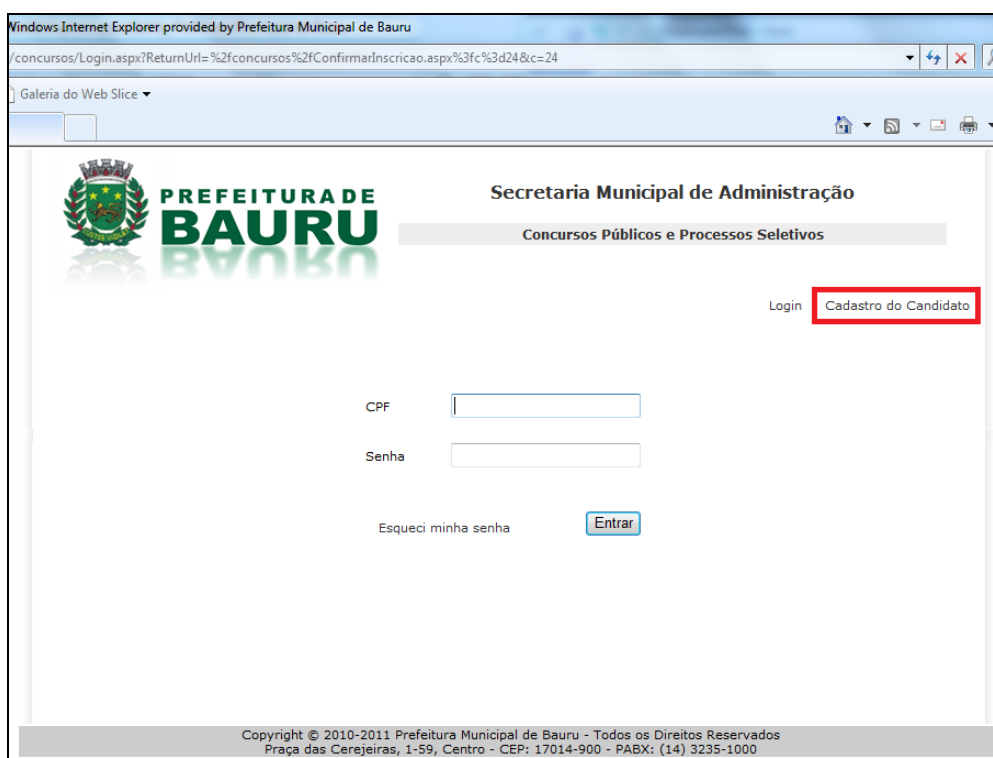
Windows Internet Explorer provided by Prefeitura Municipal de Bauru

/concursos/Login.aspx?ReturnUrl=%2fconcursos%2fConfirmarInscricao.aspx%3fc%3d24&c=24

Galeria do Web Slice

PREFEITURA DE BAURU

Secretaria Municipal de Administração

Concursos Públicos e Processos Seletivos

Login Cadastro do Candidato

CPF

Senha

Esqueci minha senha

Entrar

Copyright © 2010-2011 Prefeitura Municipal de Bauru - Todos os Direitos Reservados
Praça das Cerejeiras, 1-59, Centro - CEP: 17014-900 - PABX: (14) 3235-1000